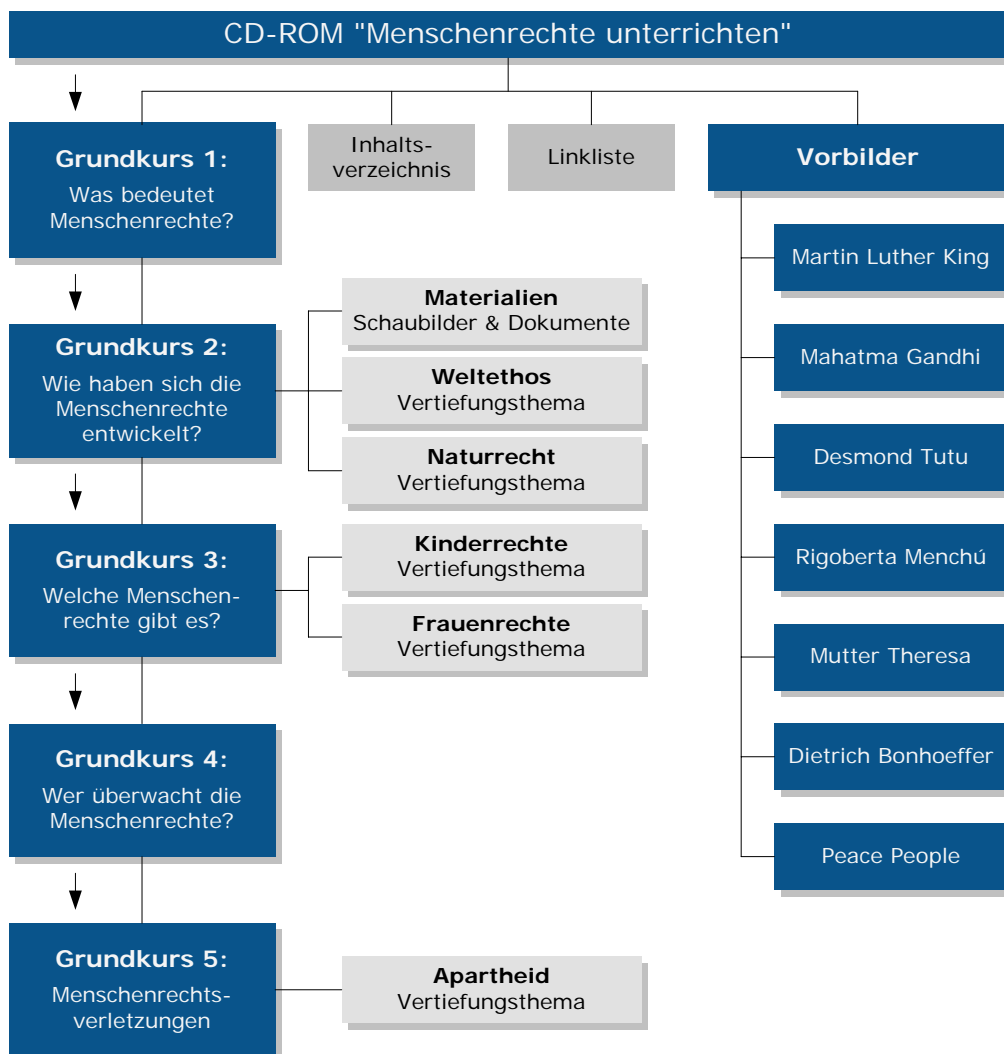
CD-ROM "Menschenrechte unterrichten"

Grundkurs 1:
Was bedeutet Menschenrechte?

Inhaltsverzeichnis

Linkliste

Vorbilder

Martin Luther King

Mahatma Gandhi

Desmond Tutu

Rigoberta Menchú

Mutter Theresa

Dietrich Bonhoeffer

Peace People

Grundkurs 2:
Wie haben sich die Menschenrechte entwickelt?

Materialien
Schaubilder & Dokumente

Weltethos
Vertiefungsthema

Naturrecht
Vertiefungsthema

Grundkurs 3:
Welche Menschenrechte gibt es?

Kinderrechte
Vertiefungsthema

Frauenrechte
Vertiefungsthema

Grundkurs 4:
Wer überwacht die Menschenrechte?

Grundkurs 5:
Menschenrechtsverletzungen

Apartheid
Vertiefungsthema